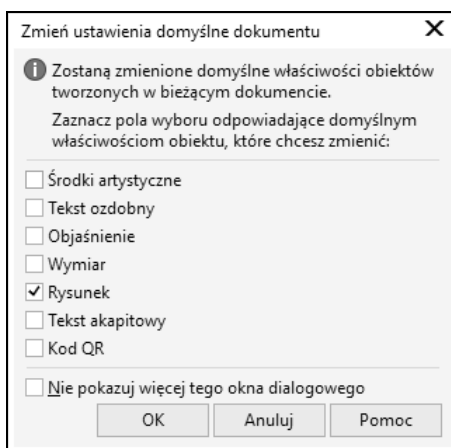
Zmień ustawienia domyślne dokumentu

X

Zostaną zmienione domyślne właściwości obiektów tworzonych w bieżącym dokumencie.

Zaznacz pola wyboru odpowiadające domyślnym właściwościom obiektu, które chcesz zmienić:

☐ Środki artystyczne
☐ Tekst ozdobny
☐ Objaśnienie
☐ Wymiar
☑ Rysunek
☐ Tekst akapitowy
☐ Kod QR

☐ Nie pokazuj więcej tego okna dialogowego

OK | Anuluj | Pomoc